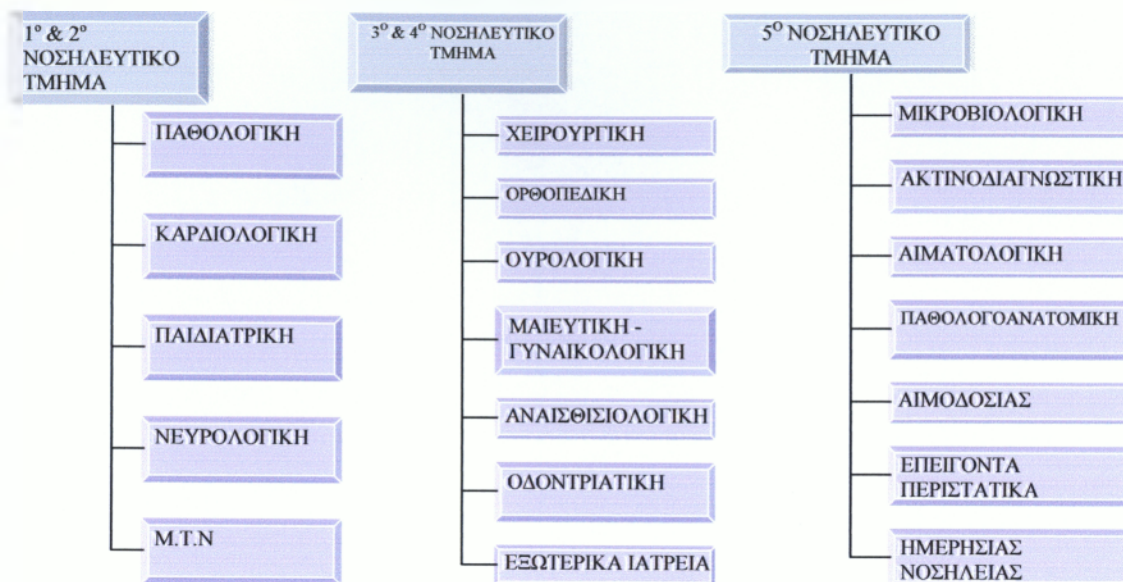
$1^o$ & $2^o$ ΝΟΣΗΛΕΥΤΙΚΟ ΤΜΗΜΑ

ΠΑΘΟΛΟΓΙΚΗ

ΚΑΡΔΙΟΛΟΓΙΚΗ

ΠΑΙΔΙΑΤΡΙΚΗ

ΝΕΥΡΟΛΟΓΙΚΗ

Μ.Τ.Ν

$3^o$ & $4^o$ ΝΟΣΗΛΕΥΤΙΚΟ ΤΜΗΜΑ

ΧΕΙΡΟΥΡΓΙΚΗ

ΟΡΘΟΠΕΔΙΚΗ

ΟΥΡΟΛΟΓΙΚΗ

ΜΑΙΕΥΤΙΚΗ - ΓΥΝΑΙΚΟΛΟΓΙΚΗ

ΑΝΑΙΣΘΙΣΙΟΛΟΓΙΚΗ

ΟΔΟΝΤΡΙΑΤΙΚΗ

ΕΞΩΤΕΡΙΚΑ ΙΑΤΡΕΙΑ

$5^O$ ΝΟΣΗΛΕΥΤΙΚΟ ΤΜΗΜΑ

ΜΙΚΡΟΒΙΟΛΟΓΙΚΗ

ΑΚΤΙΝΟΔΙΑΓΝΩΣΤΙΚΗ

ΑΙΜΑΤΟΛΟΓΙΚΗ

ΠΑΘΟΛΟΓΟΑΝΑΤΟΜΙΚΗ

ΑΙΜΟΔΟΣΙΑΣ

ΕΠΕΙΓΟΝΤΑ ΠΕΡΙΣΤΑΤΙΚΑ

ΗΜΕΡΗΣΙΑΣ ΝΟΣΗΛΕΙΑΣ